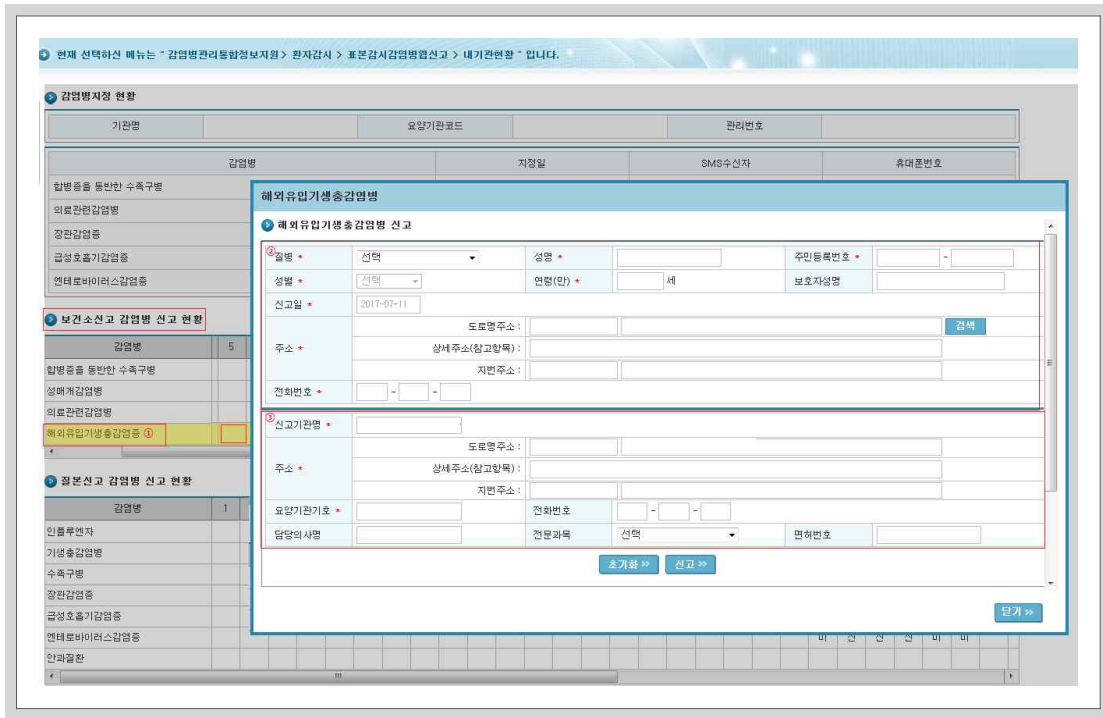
현재 선택하신 메뉴는 " 감염병관리통합정보지원 > 환자감시 > 표본감시감염병접신고 > 내기관현황 " 입니다.

감염병지정 현황

| 기관명 | | 요양기관코드 | | 관리번호 | |
|---|---|---|---|---|---|

| 감염병 | 지정일 | SMS수신자 | 휴대폰번호 |
|---|---|---|---|
| 합병증을 동반한 수족구병 | | | |
| 의료관련감염병 | | | |
| 장관감염증 | | | |
| 급성호흡기감염증 | | | |
| 엔테로바이러스감염증 | | | |

보건소신고 감염병 신고 현황

| 감염병 | 5 |
|---|---|
| 합병증을 동반한 수족구병 | |
| 성매개감염병 | |
| 의료관련감염병 | |
| 해외유입기생충감염증 ① | |

질본신고 감염병 신고 현황

| 감염병 | 1 |
|---|---|
| 인플루엔자 | |
| 기생충감염병 | |
| 수족구병 | |
| 장관감염증 | |
| 급성호흡기감염증 | |
| 엔테로바이러스감염증 | |
| 안과질환 | |

미 신 신 신 미 미

해외유입기생충감염병

해외유입기생충감염병 신고

②질병 * 선택 성명 * 주민등록번호 * -
성별 * 선택 연령(만) * 세 보호자성명
신고일 * 2017-07-11
주소 * 도로명주소 : 검색
상세주소(참고항목) :
지번주소 :
전화번호 * - -

③신고기관명 *
주소 * 도로명주소 :
상세주소(참고항목) :
지번주소 :
요양기관기호 * 전화번호 - -
담당의사명 전문과목 선택 면허번호

초기화 » 신고 »

닫기 »